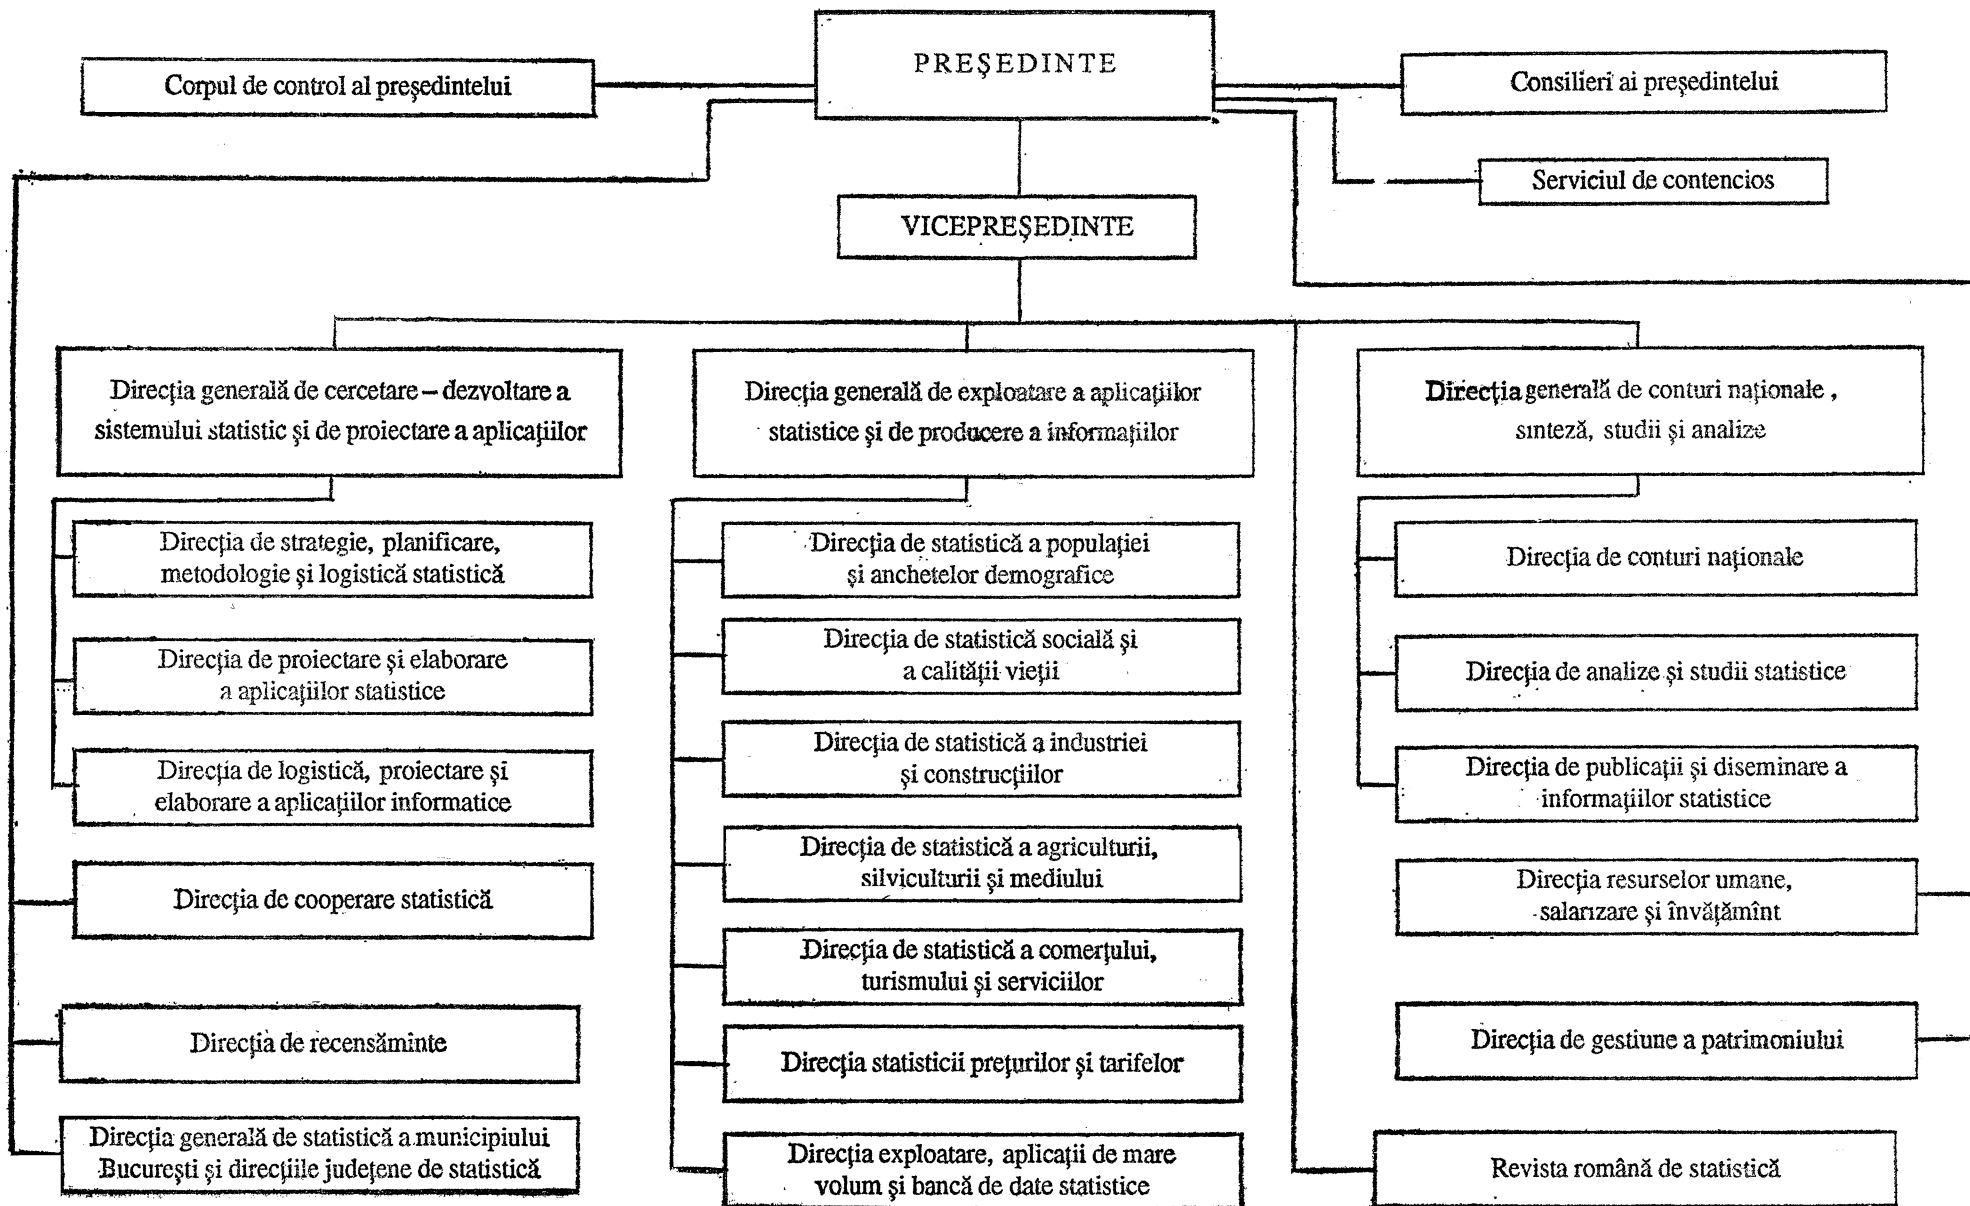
PREŞEDINTE

Corpul de control al preşedintelui

Consilieri ai preşedintelui

Serviciul de contencios

VICEPREŞEDINTE

Direcţia generală de cercetare – dezvoltare a sistemului statistic şi de proiectare a aplicaţiilor

Direcţia generală de exploatare a aplicaţiilor statistice şi de producere a informaţiilor

Direcţia generală de conturi naţionale , sinteză, studii şi analize

Direcţia de strategie, planificare, metodologie şi logistică statistică

Direcţia de proiectare şi elaborare a aplicaţiilor statistice

Direcţia de logistică, proiectare şi elaborare a aplicaţiilor informatice

Direcţia de cooperare statistică

Direcţia de recensăminte

Direcţia generală de statistică a municipiului Bucureşti şi direcţiile judeţene de statistică

Direcţia de statistică a populaţiei şi anchetelor demografice

Direcţia de statistică socială şi a calităţii vieţii

Direcţia de statistică a industriei şi construcţiilor

Direcţia de statistică a agriculturii, silviculturii şi mediului

Direcţia de statistică a comerţului, turismului şi serviciilor

Direcţia statisticii preţurilor şi tarifelor

Direcţia exploatare, aplicaţii de mare volum şi bancă de date statistice

Direcţia de conturi naţionale

Direcţia de analize şi studii statistice

Direcţia de publicaţii şi diseminare a informaţiilor statistice

Direcţia resurselor umane, salarizare şi învăţămînt

Direcţia de gestiune a patrimoniului

Revista română de statistică